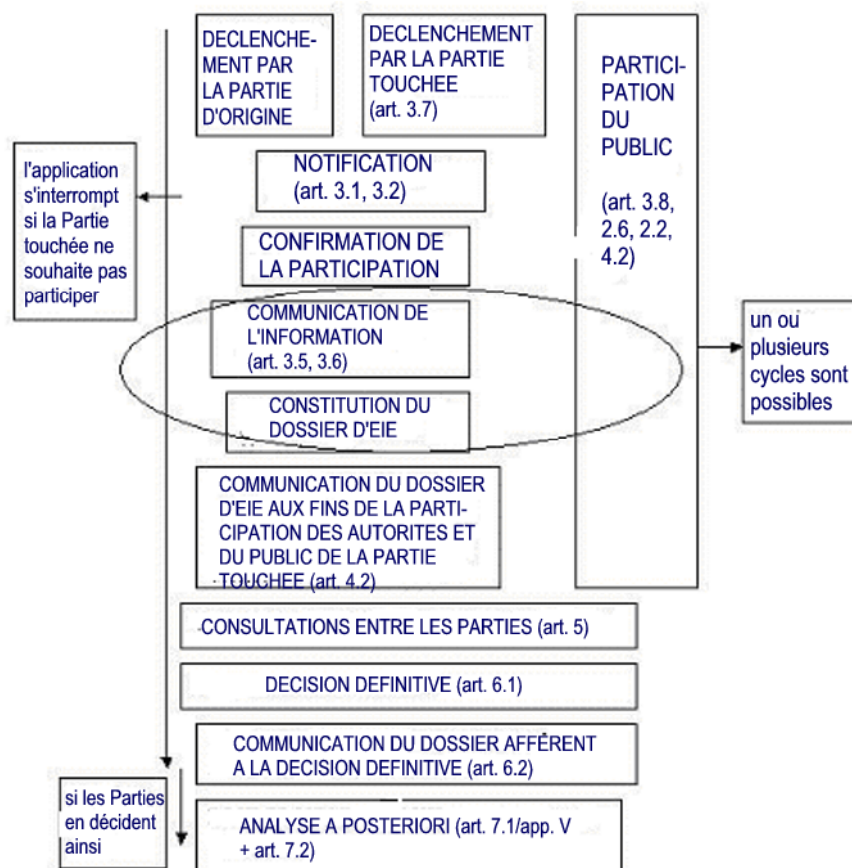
DECLENCHEMENT PAR LA PARTIE D'ORIGINE

DECLENCHEMENT PAR LA PARTIE TOUCHEE (art. 3.7)

PARTICIPATION DU PUBLIC

(art. 3.8, 2.6, 2.2, 4.2)

l'application s'interrompt si la Partie touchée ne souhaite pas participer

NOTIFICATION (art. 3.1, 3.2)

CONFIRMATION DE LA PARTICIPATION

COMMUNICATION DE L'INFORMATION (art. 3.5, 3.6)

un ou plusieurs cycles sont possibles

CONSTITUTION DU DOSSIER D'EIE

COMMUNICATION DU DOSSIER D'EIE AUX FINS DE LA PARTICIPATION DES AUTORITES ET DU PUBLIC DE LA PARTIE TOUCHEE (art. 4.2)

CONSULTATIONS ENTRE LES PARTIES (art. 5)

DECISION DEFINITIVE (art. 6.1)

COMMUNICATION DU DOSSIER AFFÉRENT A LA DECISION DEFINITIVE (art. 6.2)

si les Parties en décident ainsi

ANALYSE A POSTERIORI (art. 7.1/app. V + art. 7.2)